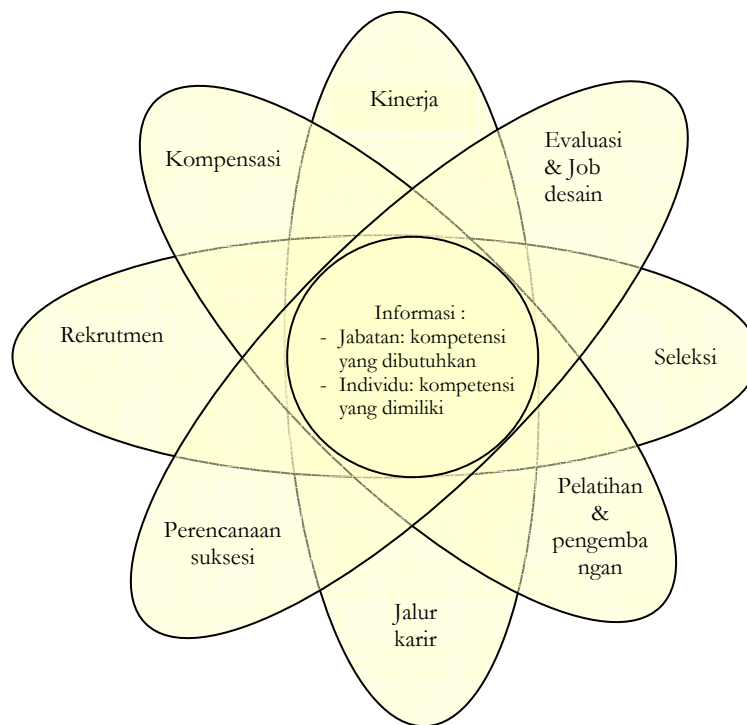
Kinerja

Kompensasi

Evaluasi & Job desain

Rekrutmen

Informasi :
- Jabatan: kompetensi yang dibutuhkan
- Individu: kompetensi yang dimiliki

Seleksi

Pelatihan & pengemba ngan

Perencanaan suksesi

Jalur karir